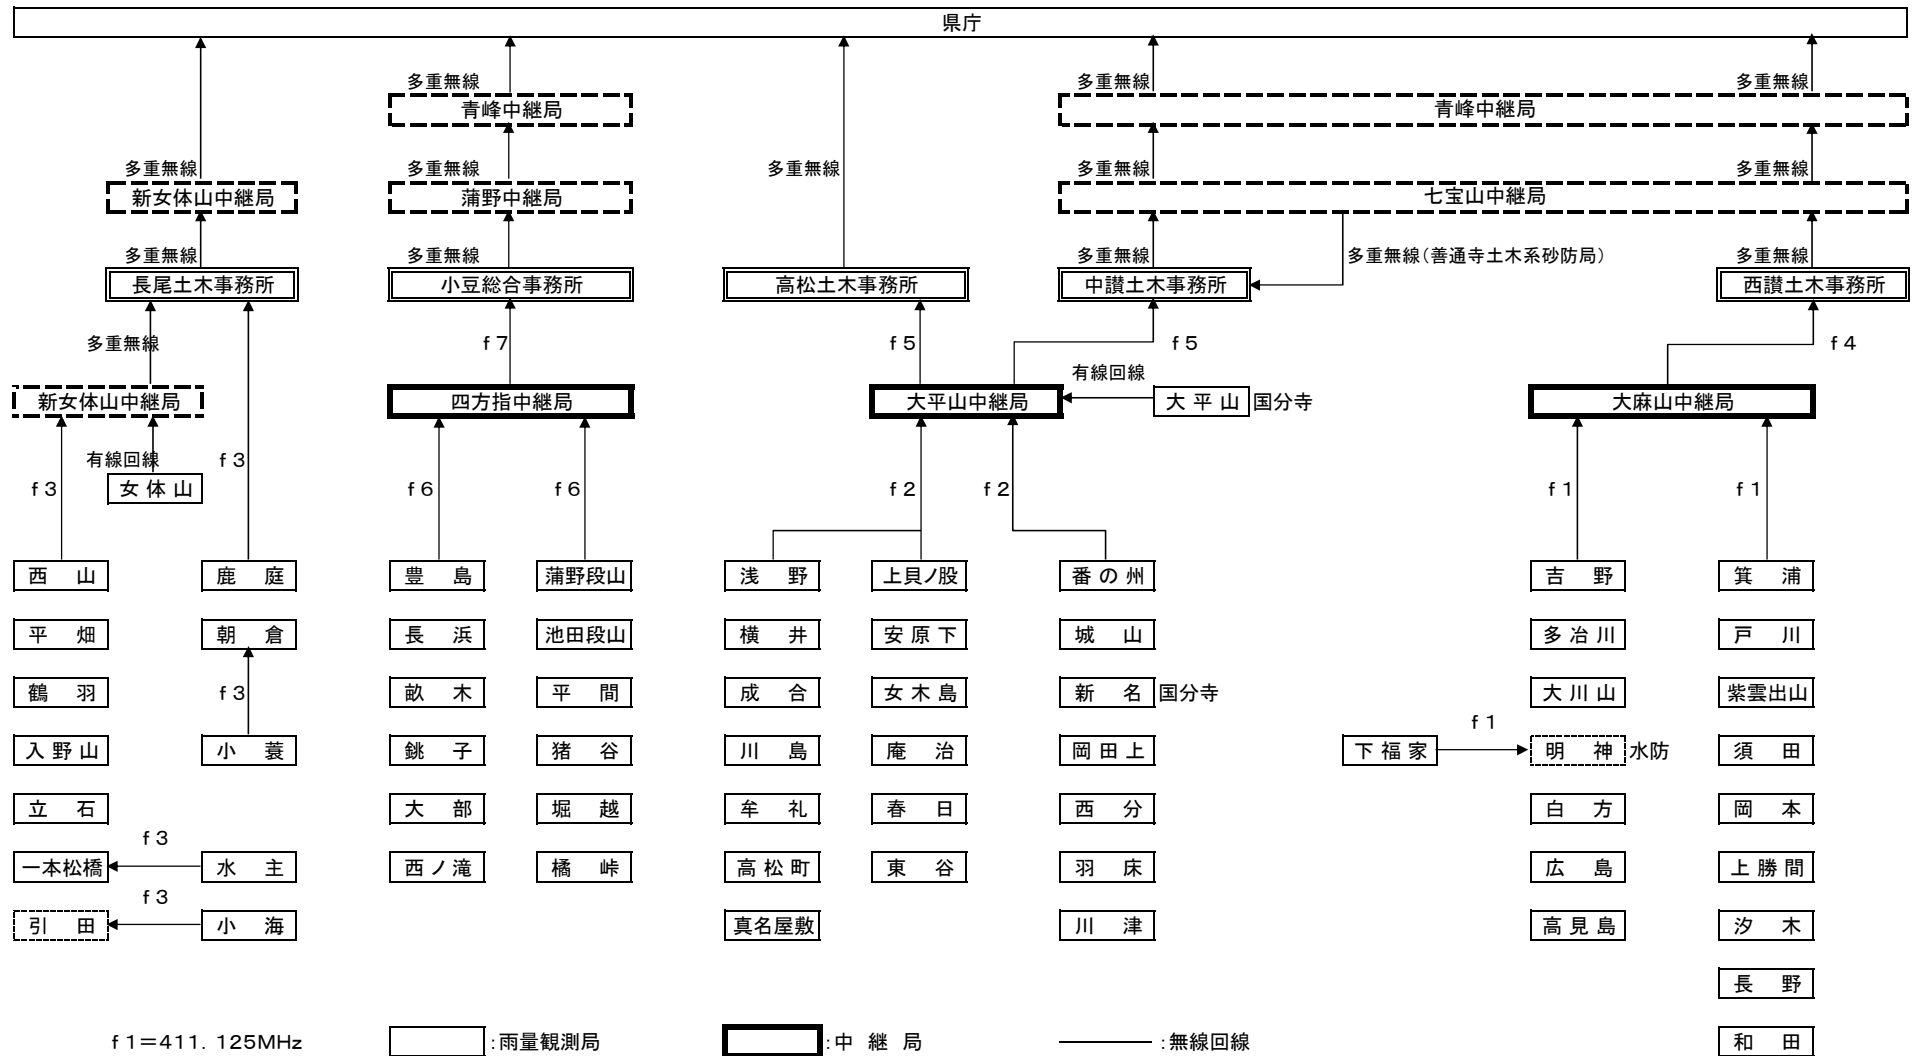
県庁

多重無線
青峰中継局
多重無線
蒲野中継局
多重無線
小豆総合事務所
f7
四方指中継局
f6
f6

多重無線
新女体山中継局
多重無線
長尾土木事務所
多重無線
新女体山中継局
有線回線
女体山
f3
f3

多重無線
高松土木事務所
f5
大平山中継局
f2
f2
有線回線
大平山 国分寺

多重無線
青峰中継局
多重無線
七宝山中継局
多重無線
中讃土木事務所
多重無線（善通寺土木系砂防局）
f5

多重無線
多重無線
多重無線
西讃土木事務所
f4
大麻山中継局
f1
f1

西　山
平　畑
鶴　羽
入野山
立　石
一本松橋
引　田

鹿　庭
朝　倉
f3
小　蓑
f3
水　主
f3
小　海

豊　島
長　浜
畝　木
銚　子
大　部
西ノ滝

蒲野段山
池田段山
平　間
猪　谷
堀　越
橘　峠

浅　野
横　井
成　合
川　島
牟　礼
高松町
真名屋敷

上貝ノ股
安原下
女木島
庵　治
春　日
東　谷

番の州
城　山
新　名 国分寺
岡田上
西　分
羽　床
川　津

下福家
f1
吉　野
多冶川
大川山
明　神 水防
白　方
広　島
高見島

箕　浦
戸　川
紫雲出山
須　田
岡　本
上勝間
汐　木
長　野
和　田

f1＝411.125MHz
:雨量観測局
:中 継 局
:無線回線